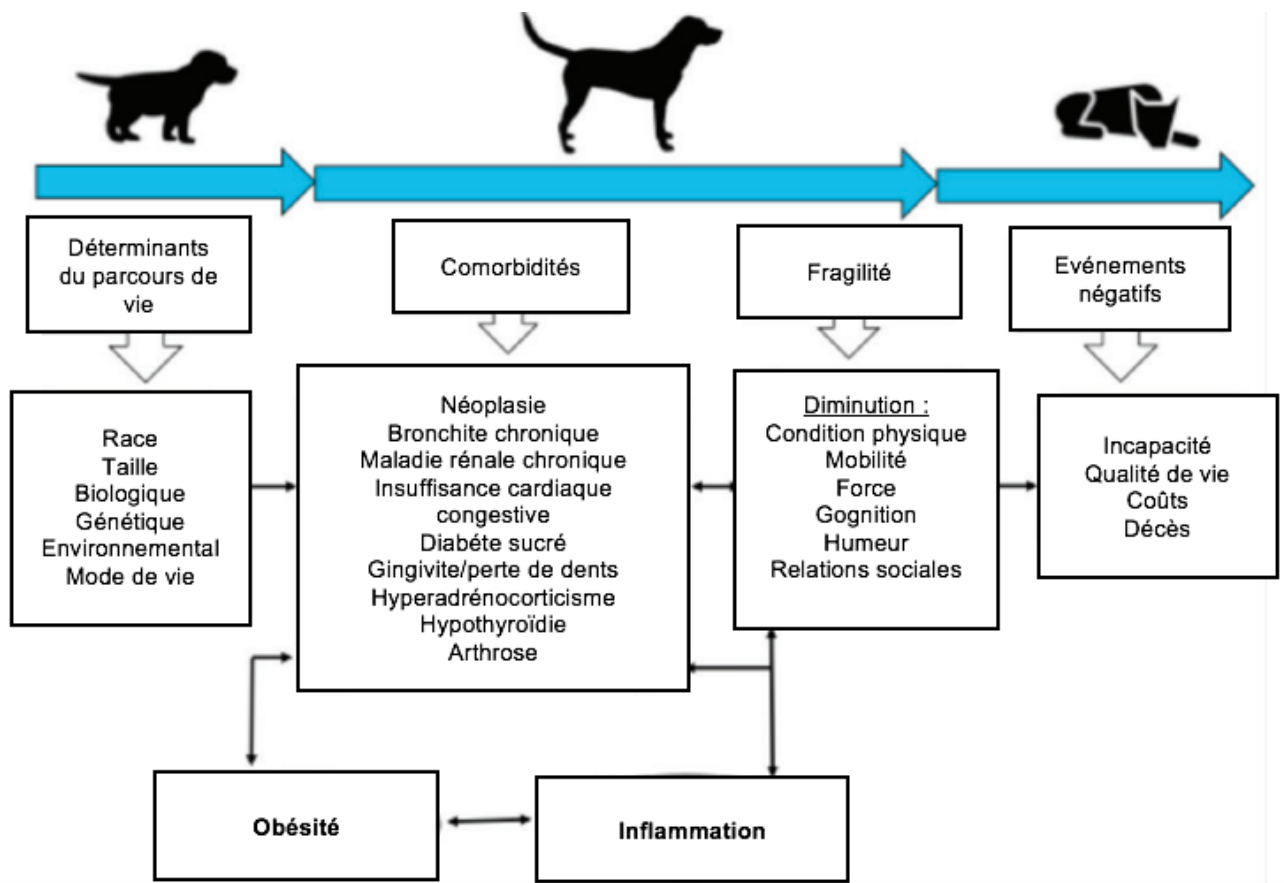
Déterminants du parcours de vie

Comorbidités

Fragilité

Evénements négatifs

Race
Taille
Biologique
Génétique
Environnemental
Mode de vie

Néoplasie
Bronchite chronique
Maladie rénale chronique
Insuffisance cardiaque congestive
Diabéte sucré
Gingivite/perte de dents
Hyperadrénocorticisme
Hypothyroïdie
Arthrose

Diminution :
Condition physique
Mobilité
Force
Gognition
Humeur
Relations sociales

Incapacité
Qualité de vie
Coûts
Décès

Obésité

Inflammation